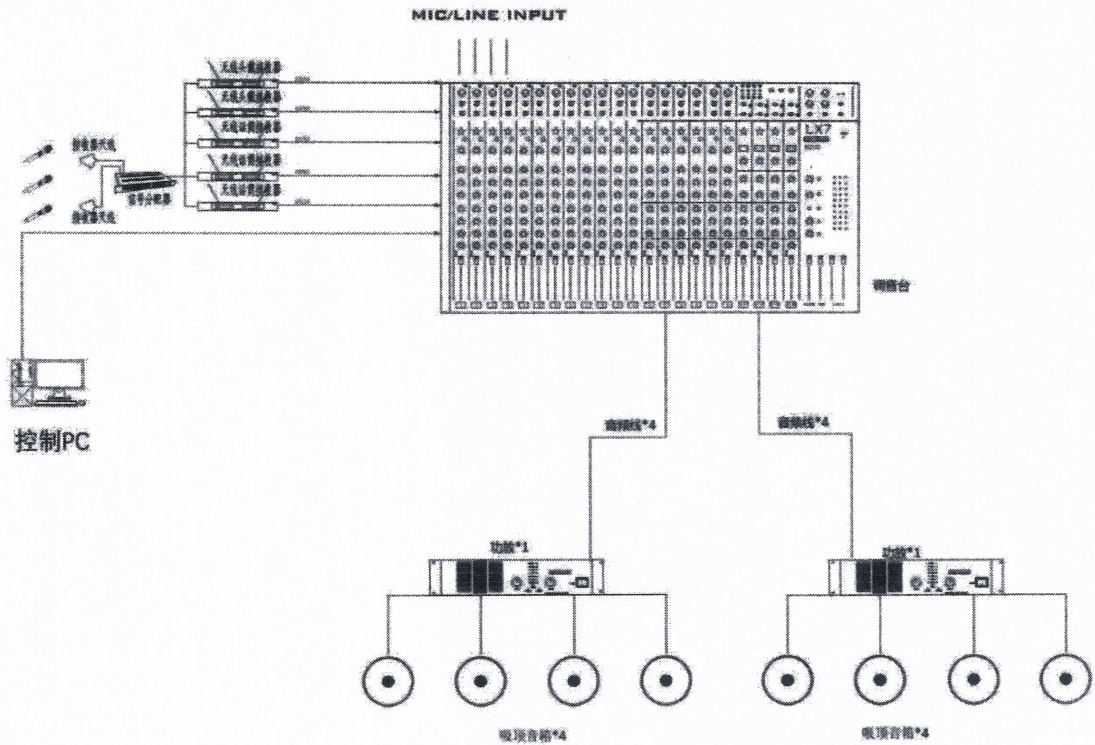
MIC/LINE INPUT

无线手持接收器
无线手持接收器
无线话筒接收器
无线话筒接收器
无线话筒接收器

接收器天线
接收器天线
信号分配器

LX7

调音台

控制PC

音频线*4
音频线*4

功放*1
功放*1

吸顶音箱*4
吸顶音箱*4